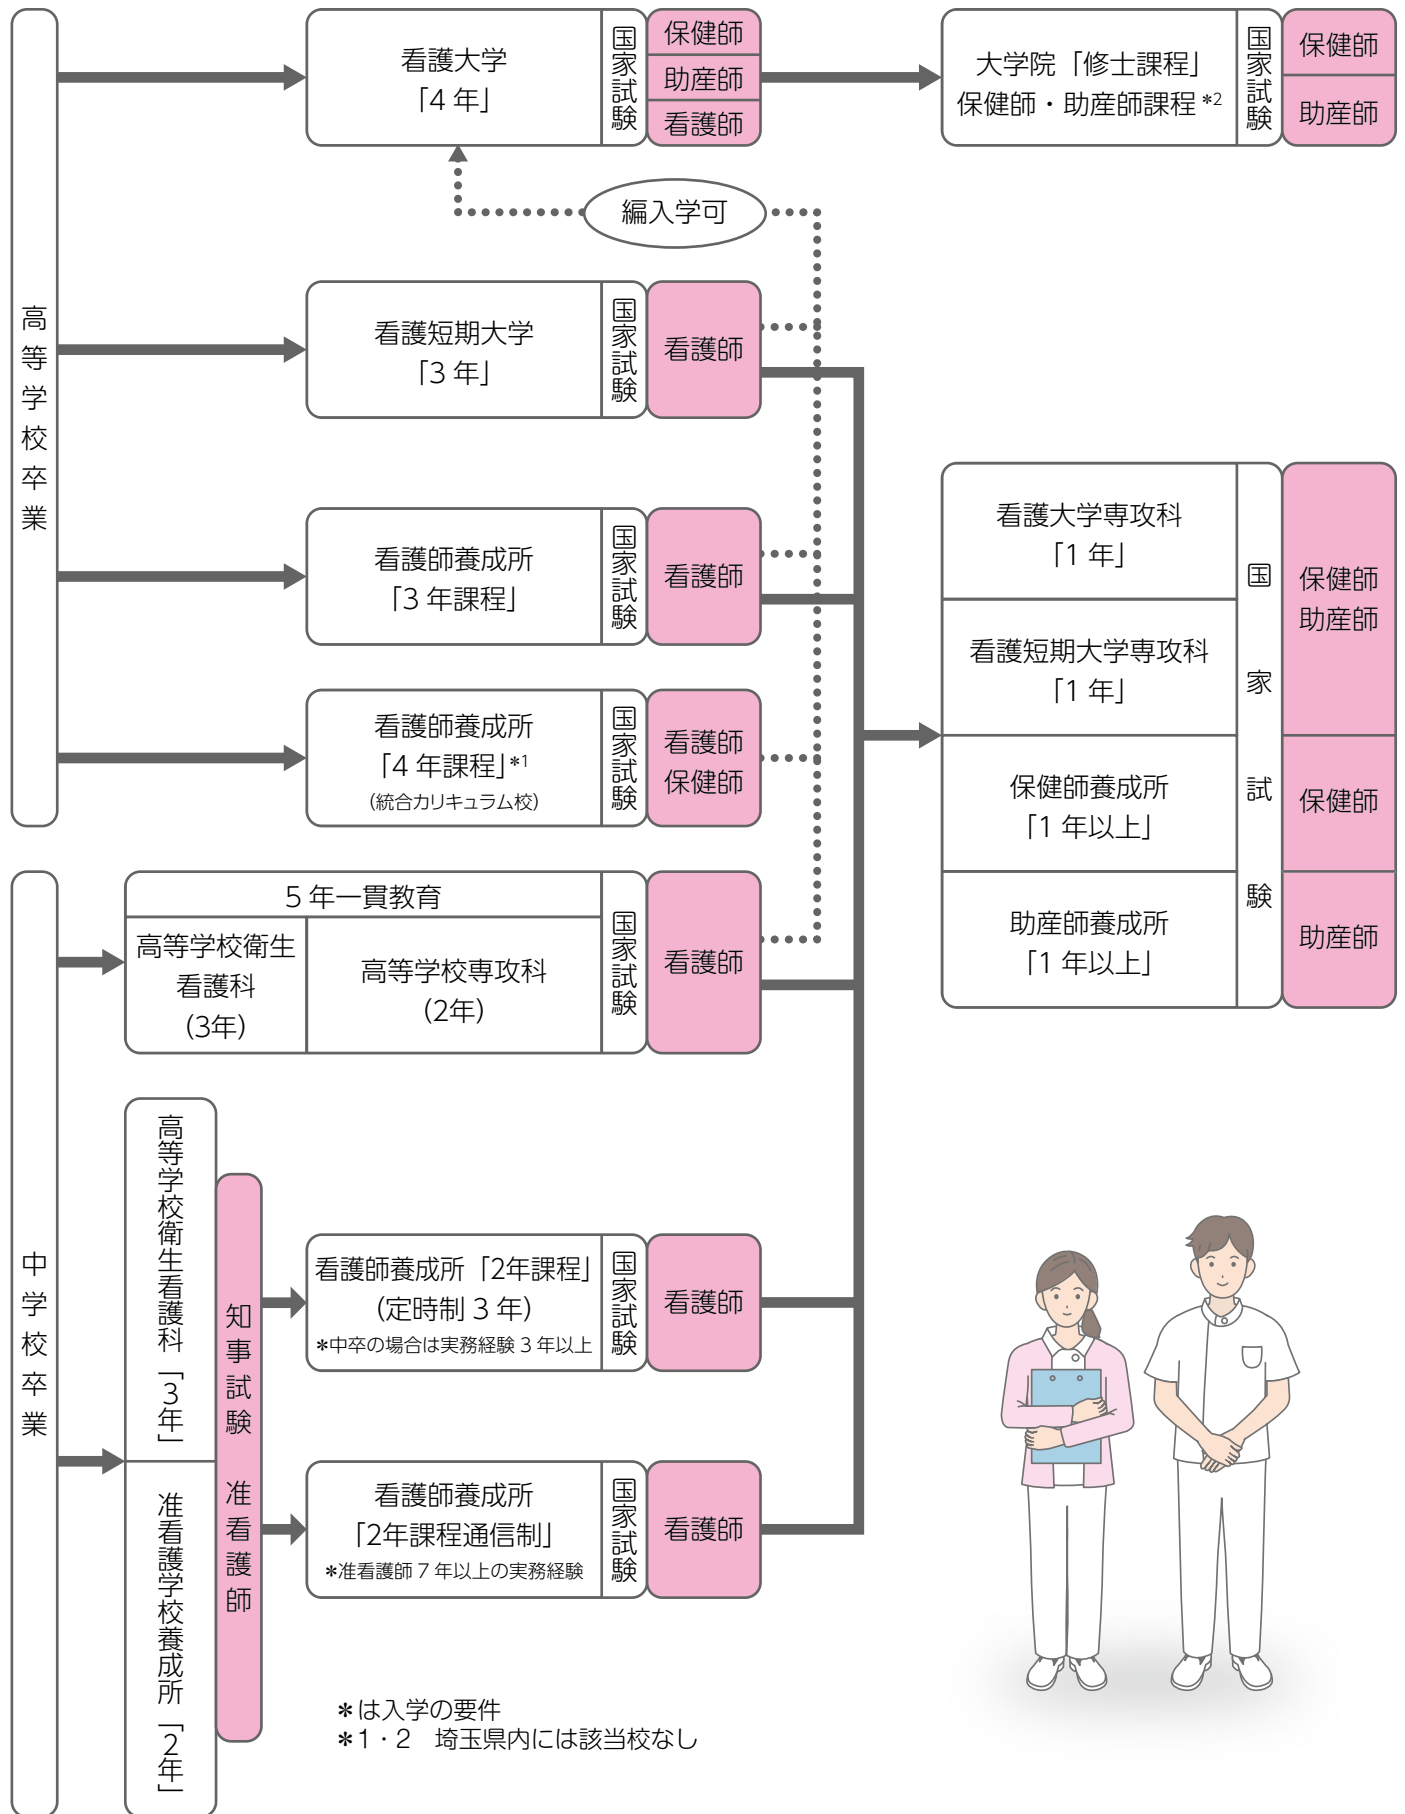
高等学校卒業

看護大学
「4 年」
国家試験
保健師
助産師
看護師

大学院「修士課程」
保健師・助産師課程 *2
国家試験
保健師
助産師

編入学可

看護短期大学
「3 年」
国家試験
看護師

看護師養成所
「3 年課程」
国家試験
看護師

看護師養成所
「4 年課程」*1
(統合カリキュラム校)
国家試験
看護師
保健師

看護大学専攻科
「1 年」

看護短期大学専攻科
「1 年」

保健師養成所
「1 年以上」

助産師養成所
「1 年以上」

国家試験

保健師
助産師

保健師

助産師

中学校卒業

5 年一貫教育
高等学校衛生看護科
(3年)
高等学校専攻科
(2年)
国家試験
看護師

高等学校衛生看護科「3年」

准看護学校養成所「2年」

知事試験
准看護師

看護師養成所「2年課程」
(定時制 3 年)
*中卒の場合は実務経験 3 年以上
国家試験
看護師

看護師養成所
「2年課程通信制」
*准看護師 7 年以上の実務経験
国家試験
看護師

*は入学の要件
*1・2　埼玉県内には該当校なし